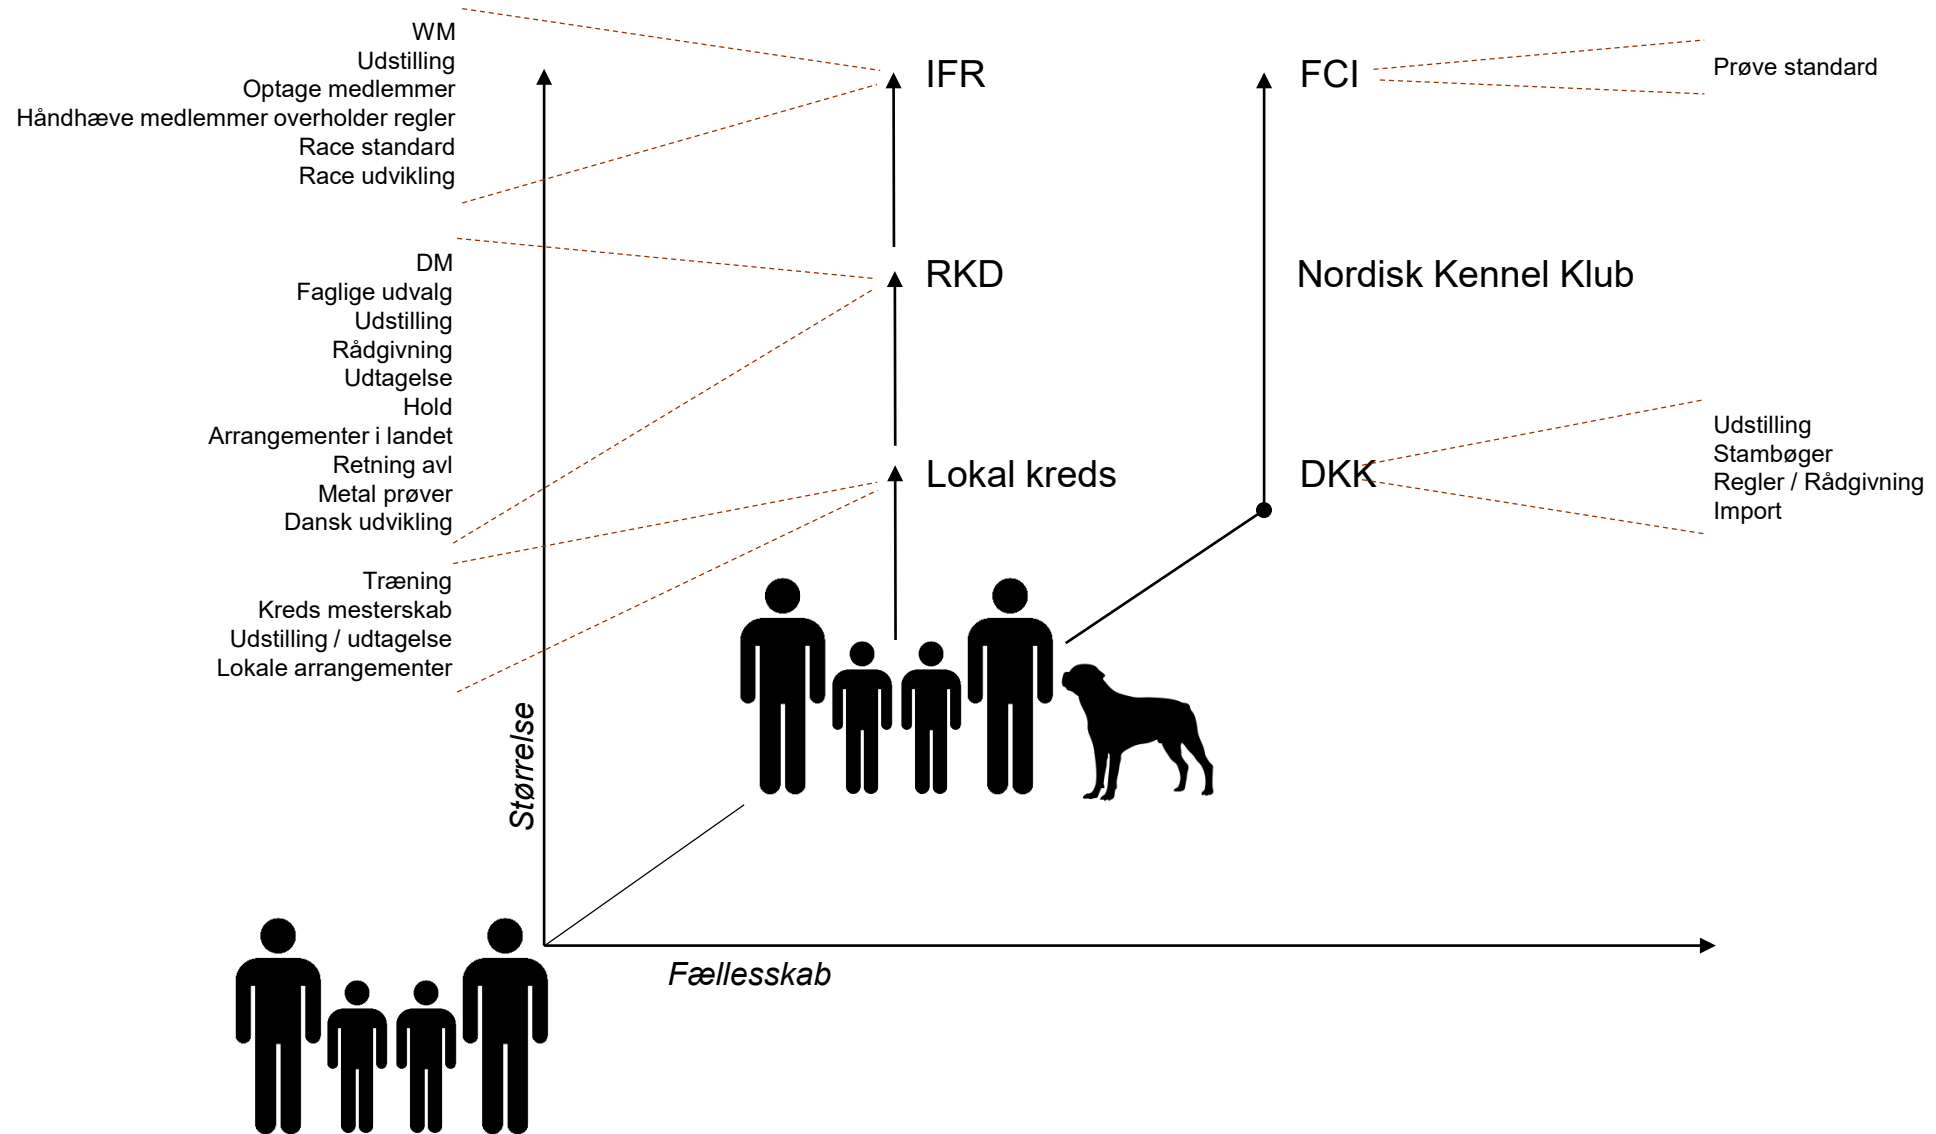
WM
Udstilling
Optage medlemmer
Håndhæve medlemmer overholder regler
Race standard
Race udvikling

IFR

FCI

Prøve standard

DM
Faglige udvalg
Udstilling
Rådgivning
Udtagelse
Hold
Arrangementer i landet
Retning avl
Metal prøver
Dansk udvikling

RKD

Nordisk Kennel Klub

Lokal kreds

DKK

Udstilling
Stambøger
Regler / Rådgivning
Import

Træning
Kreds mesterskab
Udstilling / udtagelse
Lokale arrangementer

Størrelse

Fællesskab